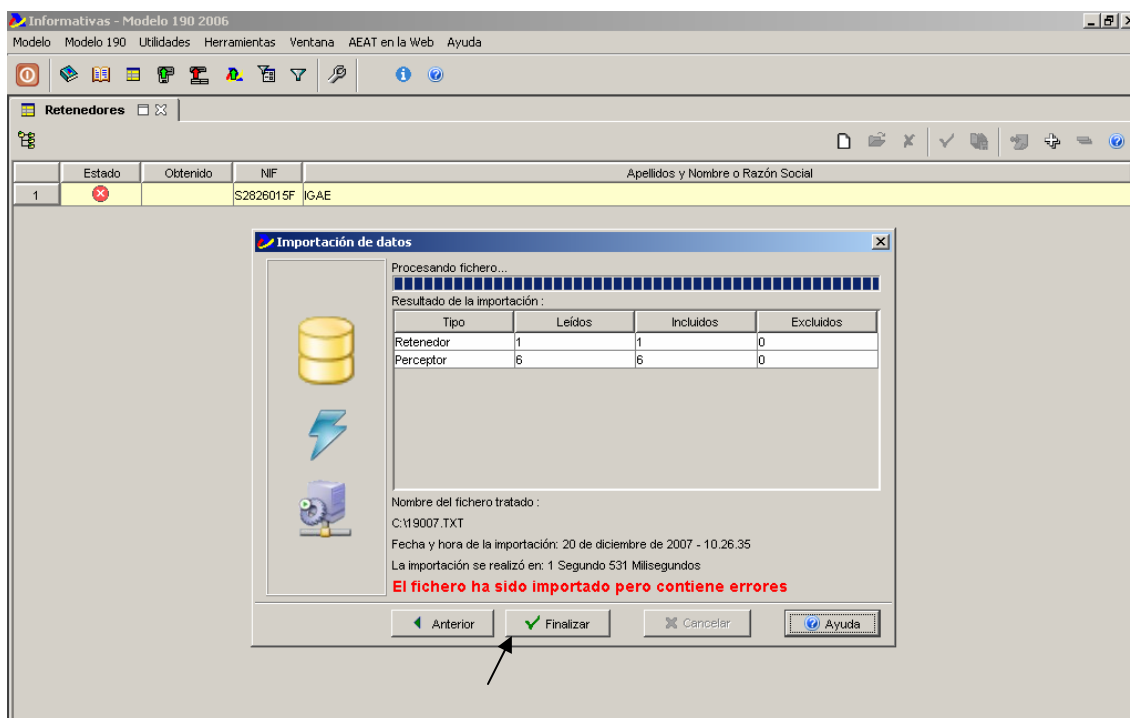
Informativas - Modelo 190 2006

Modelo Modelo 190 Utilidades Herramientas Ventana AEAT en la Web Ayuda

Retenedores

| | Estado | Obtenido | NIF | Apellidos y Nombre o Razón Social |
|---|---|---|---|---|
| 1 | | | S2826015F | IGAE |

Importación de datos

Procesando fichero...

Resultado de la importación :

| Tipo | Leídos | Incluidos | Excluidos |
|---|---|---|---|
| Retenedor | 1 | 1 | 0 |
| Perceptor | 6 | 6 | 0 |

Nombre del fichero tratado :

C:\19007.TXT

Fecha y hora de la importación: 20 de diciembre de 2007 - 10.26.35

La importación se realizó en: 1 Segundo 531 Milisegundos

El fichero ha sido importado pero contiene errores

Anterior Finalizar Cancelar Ayuda